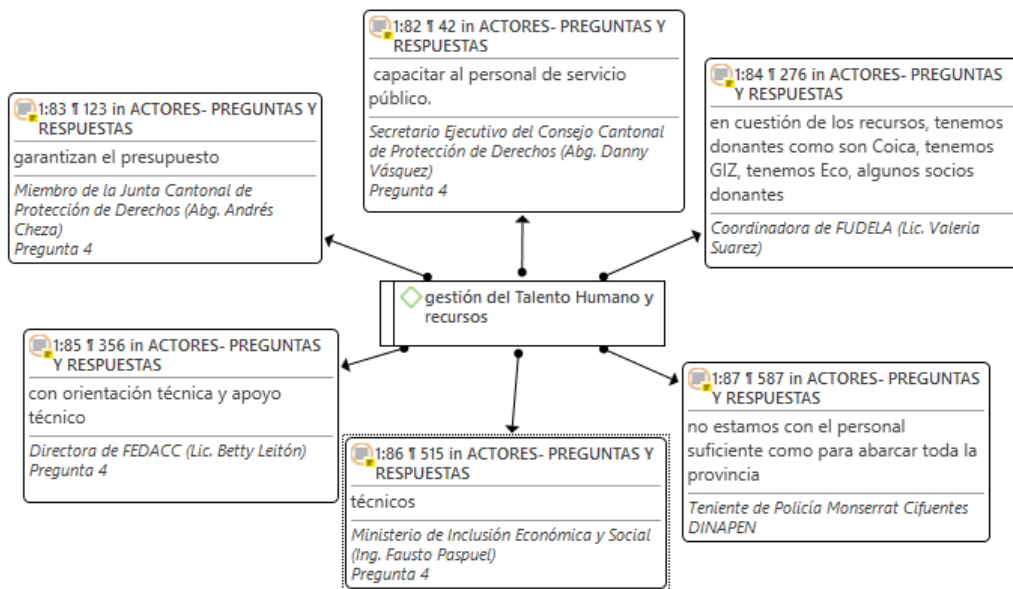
1:82 ¶ 42 in ACTORES- PREGUNTAS Y RESPUESTAS
capacitar al personal de servicio público.
Secretario Ejecutivo del Consejo Cantonal de Protección de Derechos (Abg. Danny Vásquez)
Pregunta 4

1:83 ¶ 123 in ACTORES- PREGUNTAS Y RESPUESTAS
garantizan el presupuesto
Miembro de la Junta Cantonal de Protección de Derechos (Abg. Andrés Cheza)
Pregunta 4

1:84 ¶ 276 in ACTORES- PREGUNTAS Y RESPUESTAS
en cuestión de los recursos, tenemos donantes como son Coica, tenemos GIZ, tenemos Eco, algunos socios donantes
Coordinadora de FUDELA (Lic. Valeria Suarez)

gestión del Talento Humano y recursos

1:85 ¶ 356 in ACTORES- PREGUNTAS Y RESPUESTAS
con orientación técnica y apoyo técnico
Directora de FEDACC (Lic. Betty Leitón)
Pregunta 4

1:86 ¶ 515 in ACTORES- PREGUNTAS Y RESPUESTAS
técnicos
Ministerio de Inclusión Económica y Social (Ing. Fausto Paspuel)
Pregunta 4

1:87 ¶ 587 in ACTORES- PREGUNTAS Y RESPUESTAS
no estamos con el personal suficiente como para abarcar toda la provincia
Teniente de Policía Monserrat Cifuentes DINAPEN